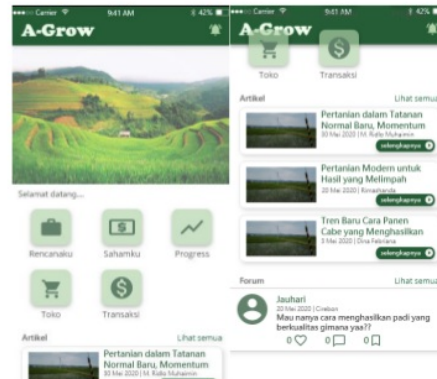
Carrier 9:41 AM 42%

A-Grow

Selamat datang...

Rencanaku

Sahamku

Progress

Toko

Transaksi

Artikel

Lihat semua

Pertanian dalam Tatanan Normal Baru, Momentum

30 Mei 2020 | M. Rafly Muhaimin

Carrier 9:41 AM 42%

A-Grow

Toko

Transaksi

Artikel

Lihat semua

Pertanian dalam Tatanan Normal Baru, Momentum

30 Mei 2020 | M. Rafly Muhaimin

selengkapnya

Pertanian Modern untuk Hasil yang Melimpah

20 Mei 2020 | Kinasihanda

selengkapnya

Tren Baru Cara Panen Cabe yang Menghasilkan

3 Mei 2020 | Dina Febriana

selengkapnya

Forum

Lihat semua

Jauhari

20 Mei 2020 | Cirebon

Mau nanya cara menghasilkan padi yang berkualitas gimana yaa??

0 0 0